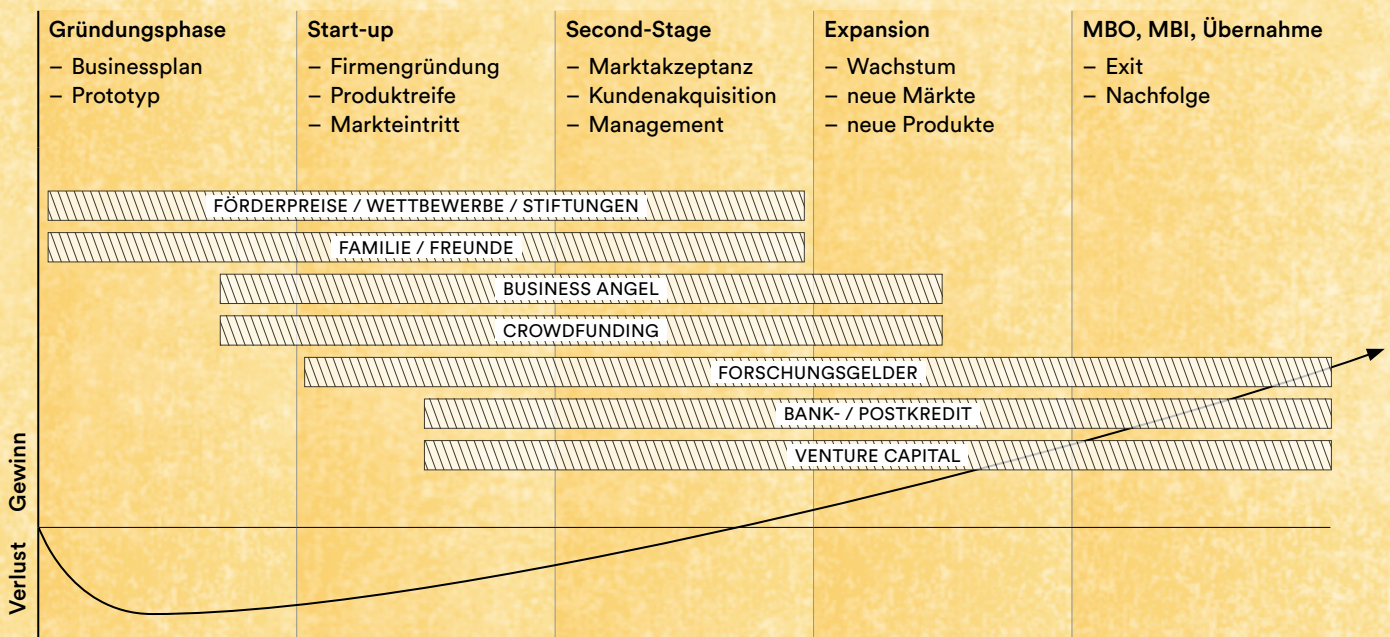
Gründungsphase
– Businessplan
– Prototyp

Start-up
– Firmengründung
– Produktreife
– Markteintritt

Second-Stage
– Marktakzeptanz
– Kundenakquisition
– Management

Expansion
– Wachstum
– neue Märkte
– neue Produkte

MBO, MBI, Übernahme
– Exit
– Nachfolge

FÖRDERPREISE / WETTBEWERBE / STIFTUNGEN

FAMILIE / FREUNDE

BUSINESS ANGEL

CROWDFUNDING

FORSCHUNGSGELDER

BANK- / POSTKREDIT

VENTURE CAPITAL

Gewinn

Verlust